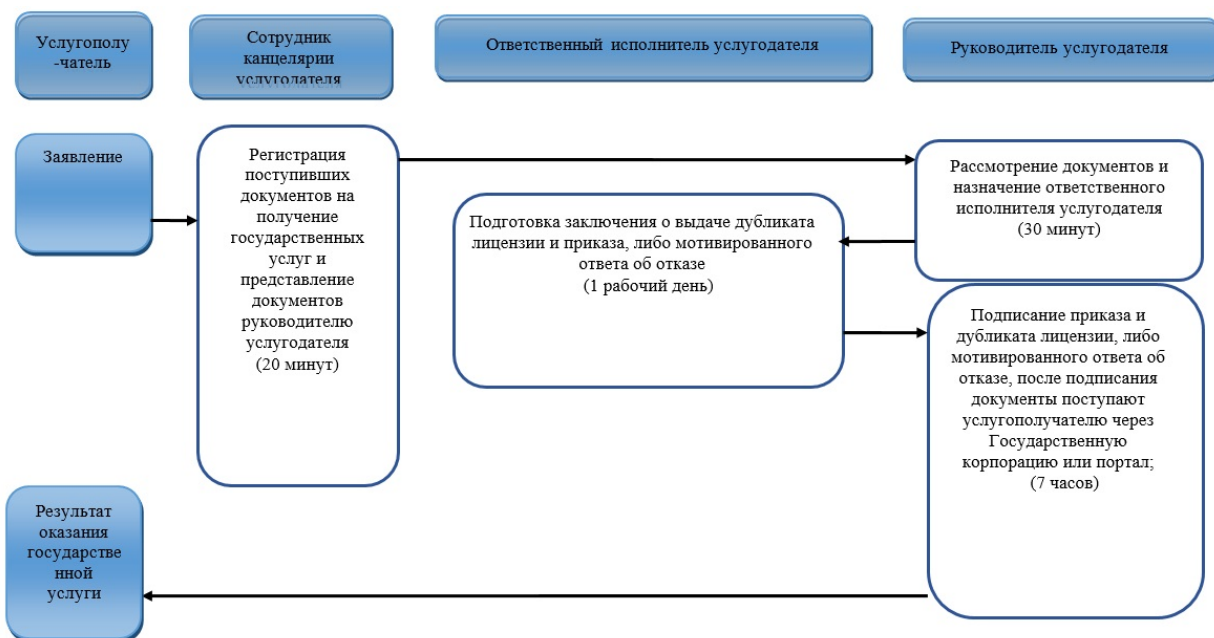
Услугополу-чатель

Сотрудник канцелярии услугодателя

Ответственный исполнитель услугодателя

Руководитель услугодателя

Заявление

Регистрация поступивших документов на получение государственных услуг и представление документов руководителю услугодателя (20 минут)

Рассмотрение документов и назначение ответственного исполнителя услугодателя (30 минут)

Подготовка заключения о выдаче дубликата лицензии и приказа, либо мотивированного ответа об отказе (1 рабочий день)

Подписание приказа и дубликата лицензии, либо мотивированного ответа об отказе, после подписания документы поступают услугополучателю через Государственную корпорацию или портал; (7 часов)

Результат оказания государстве нной услуги